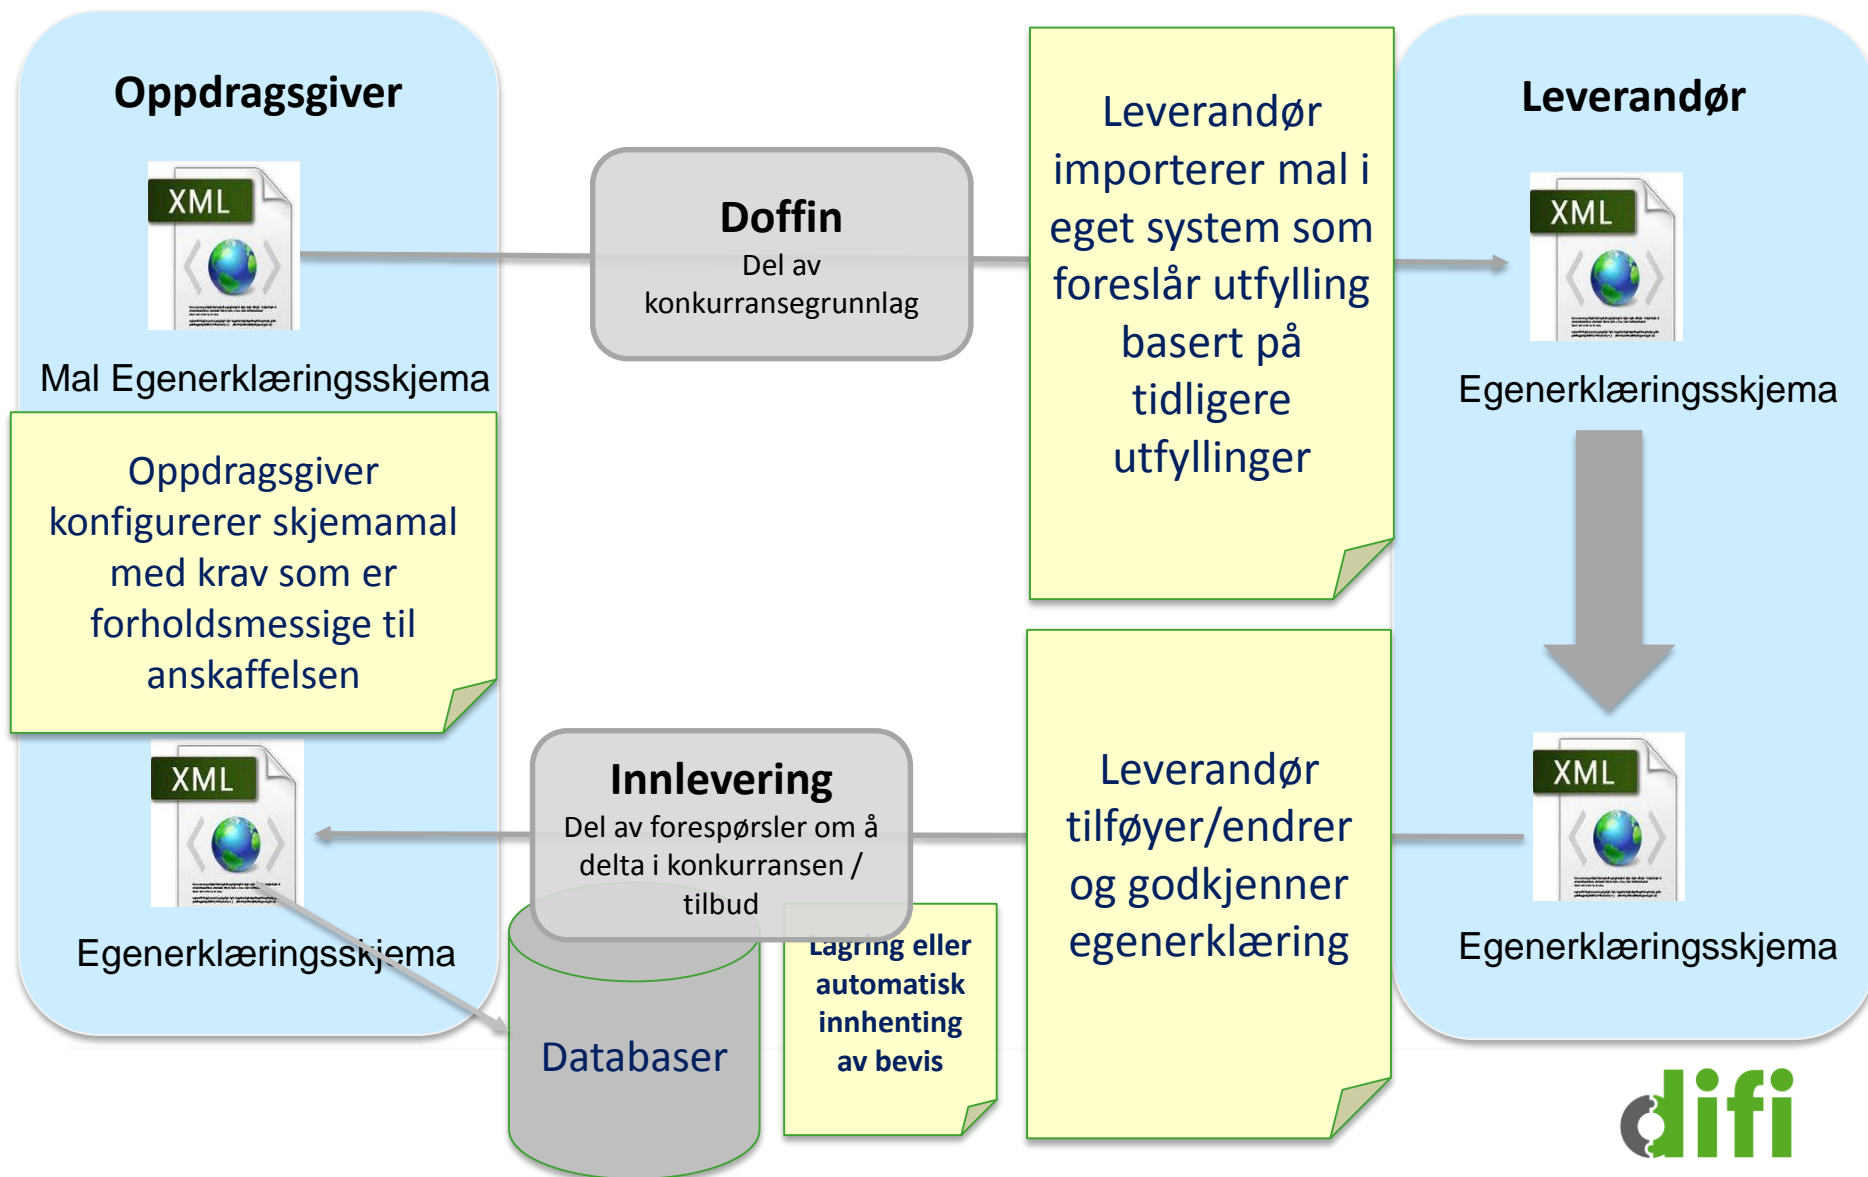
Oppdragsgiver

XML

Mal Egenerklæringsskjema

Oppdragsgiver konfigurerer skjemamal med krav som er forholdsmessige til anskaffelsen

XML

Egenerklæringsskjema

Doffin
Del av konkurransegrunnlag

Leverandør importerer mal i eget system som foreslår utfylling basert på tidligere utfyllinger

Leverandør

XML

Egenerklæringsskjema

XML

Egenerklæringsskjema

Innlevering
Del av forespørsler om å delta i konkurransen / tilbud

Lagring eller automatisk innhenting av bevis

Leverandør tilføyer/endrer og godkjenner egenerklæring

Databaser

difi